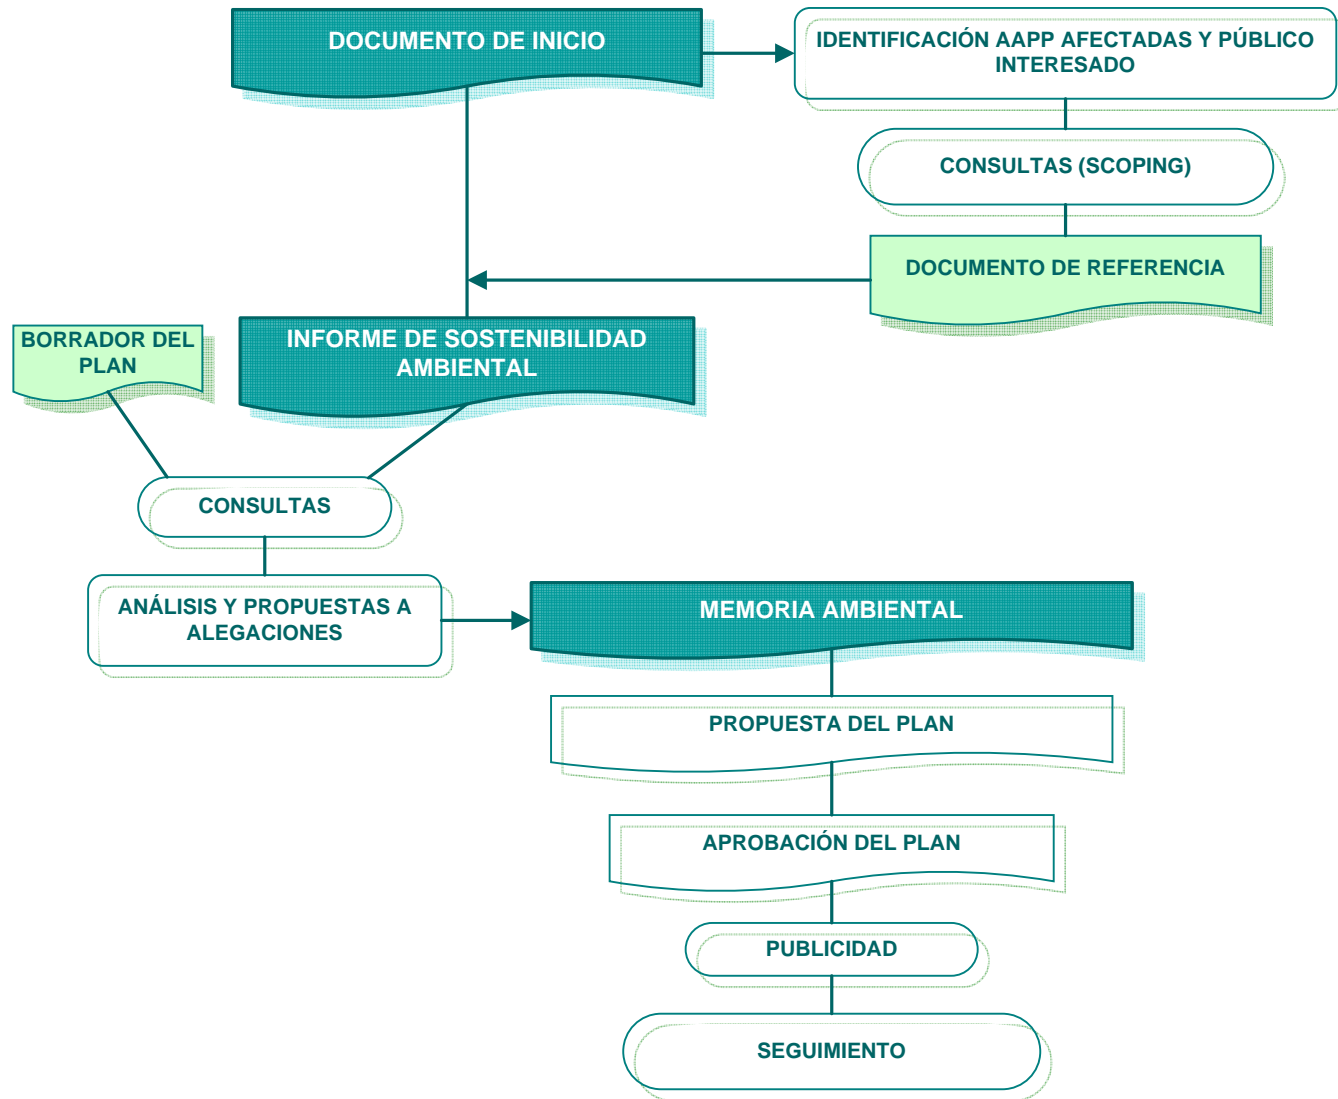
DOCUMENTO DE INICIO

IDENTIFICACIÓN AAPP AFECTADAS Y PÚBLICO INTERESADO

CONSULTAS (SCOPING)

DOCUMENTO DE REFERENCIA

BORRADOR DEL PLAN

INFORME DE SOSTENIBILIDAD AMBIENTAL

CONSULTAS

ANÁLISIS Y PROPUESTAS A ALEGACIONES

MEMORIA AMBIENTAL

PROPUESTA DEL PLAN

APROBACIÓN DEL PLAN

PUBLICIDAD

SEGUIMIENTO